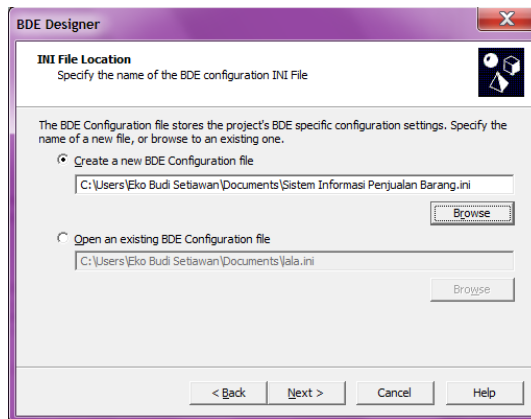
BDE Designer

INI File Location
Specify the name of the BDE configuration INI File

The BDE Configuration file stores the project's BDE specific configuration settings. Specify the name of a new file, or browse to an existing one.

Create a new BDE Configuration file

C:\Users\Eko Budi Setiawan\Documents\Sistem Informasi Penjualan Barang.ini

Browse

Open an existing BDE Configuration file

C:\Users\Eko Budi Setiawan\Documents\lala.ini

Browse

< Back
Next >
Cancel
Help